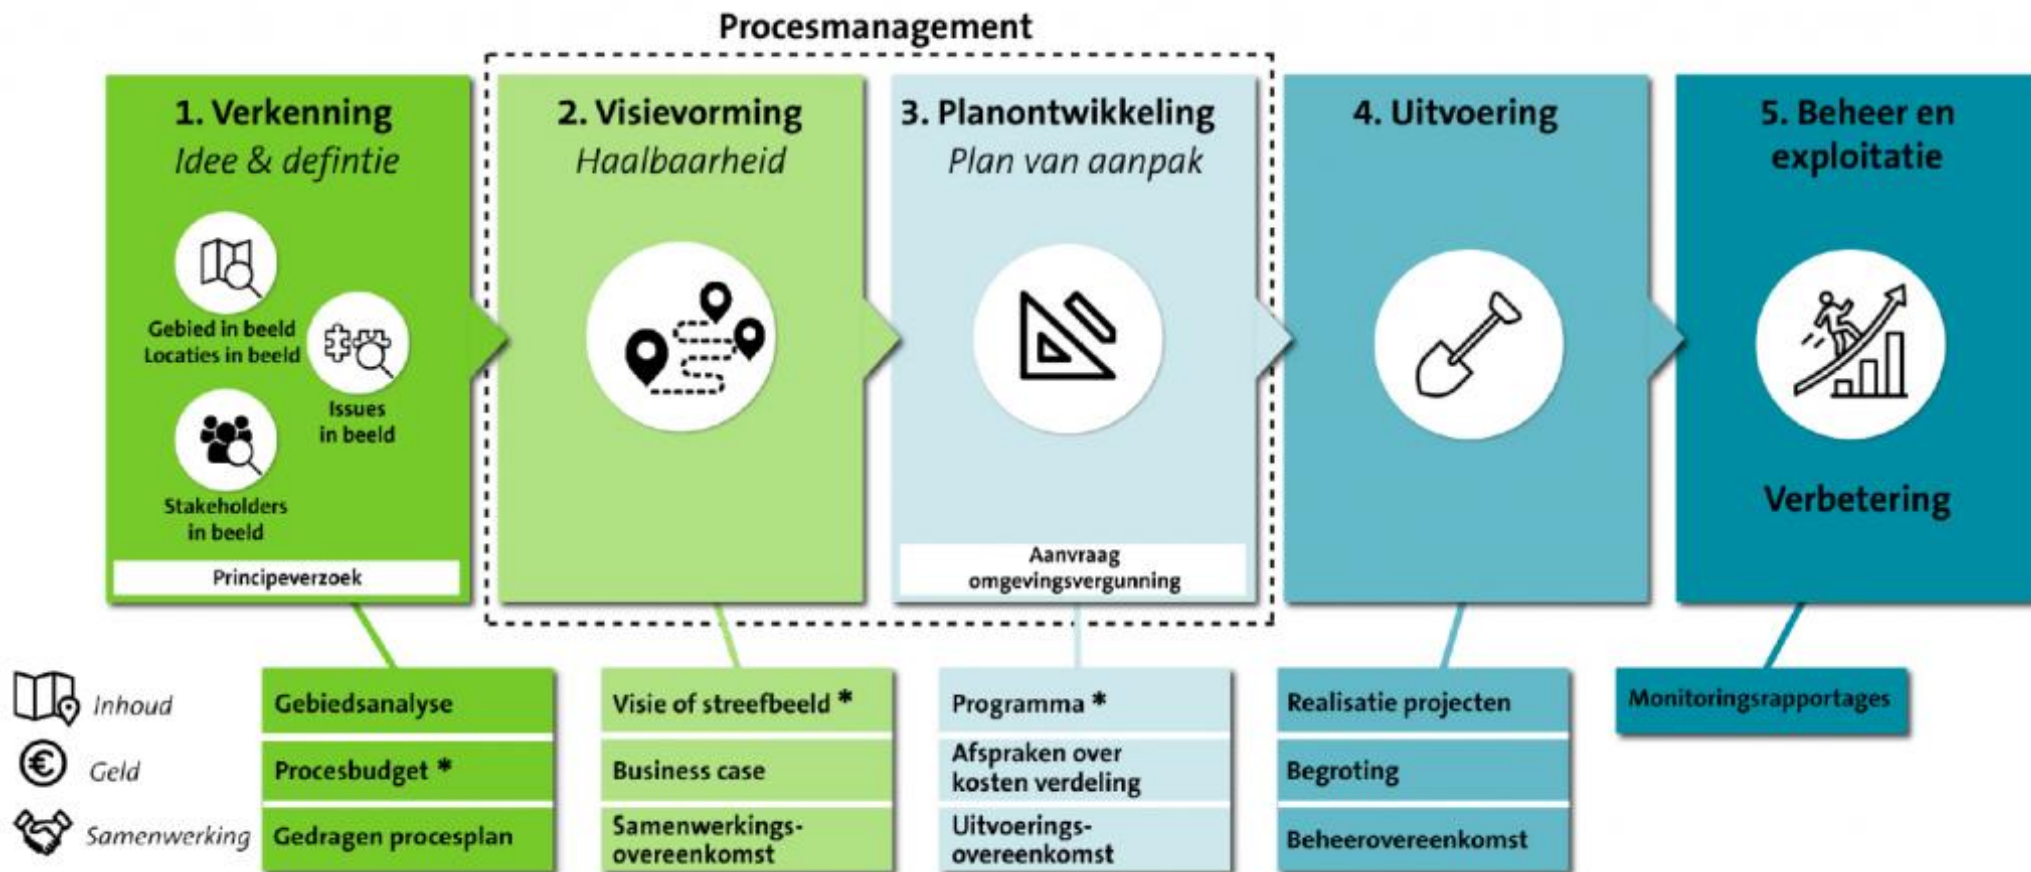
Procesmanagement

1. Verkenning
Idee & defintie

Gebied in beeld
Locaties in beeld

Issues in beeld

Stakeholders in beeld

Principeverzoek

2. Visievorming
Haalbaarheid

3. Planontwikkeling
Plan van aanpak

Aanvraag omgevingsvergunning

4. Uitvoering

5. Beheer en exploitatie

Verbetering

Inhoud
Geld
Samenwerking

| Gebiedsanalyse | Visie of streefbeeld * | Programma * | Realisatie projecten | Monitoringsrapportages |
|---|---|---|---|---|
| Procesbudget * | Business case | Afspraken over kosten verdeling | Begroting | |
| Gedragen procesplan | Samenwerkingsovereenkomst | Uitvoeringsovereenkomst | Beheerovereenkomst | |